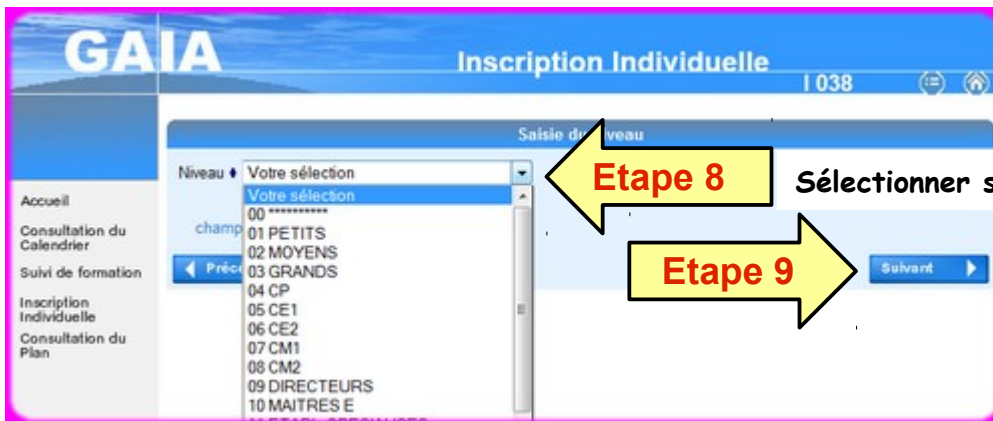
GAIA

Inscription Individuelle

I 038

Saisie du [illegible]iveau

Niveau ♦ Votre sélection

Votre sélection
00 **********
01 PETITS
02 MOYENS
03 GRANDS
04 CP
05 CE1
06 CE2
07 CM1
08 CM2
09 DIRECTEURS
10 MAITRES E
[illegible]

Etape 8

Sélectionner s

champ

Préc

Etape 9

Suivant

Accueil

Consultation du Calendrier

Suivi de formation

Inscription Individuelle

Consultation du Plan